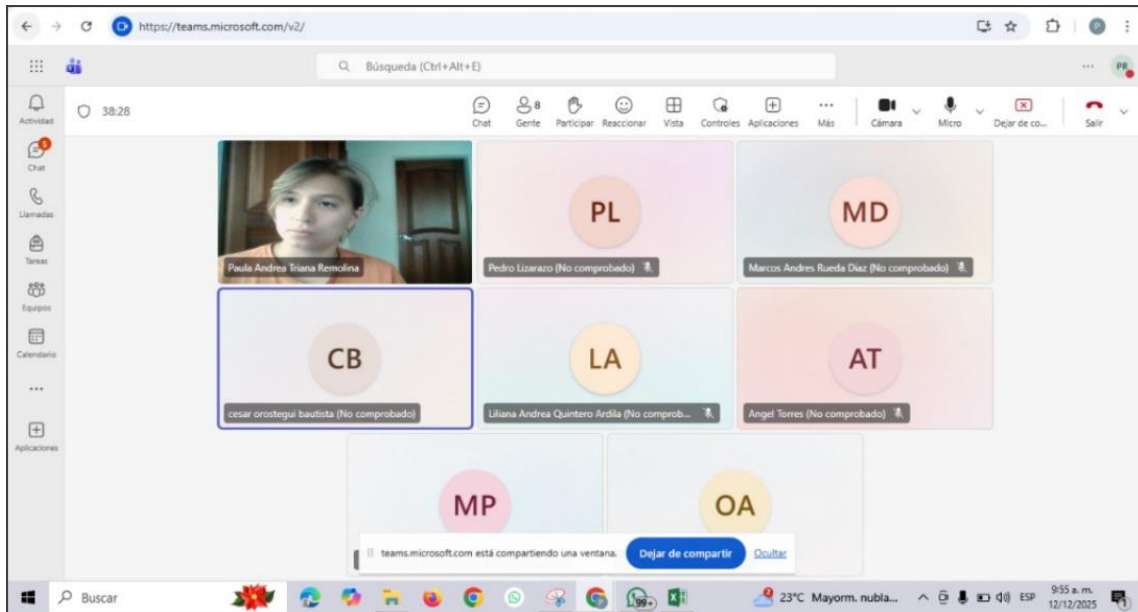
https://teams.microsoft.com/v2/

Búsqueda (Ctrl+Alt+E)

PR

Actividad
Chat
Llamadas
Tareas
Equipos
Calendario
...
Aplicaciones

38:28

Chat
8
Gente
Participar
Reaccionar
Vista
Controles
Aplicaciones
Más
Cámara
Micro
Dejar de co...
Salir

Paula Andrea Triana Remolina

PL
Pedro Lizarazo (No comprobado)

MD
Marcos Andres Rueda Diaz (No comprobado)

CB
cesar orostegui bautista (No comprobado)

LA
Liliana Andrea Quintero Ardila (No comprob...

AT
Angel Torres (No comprobado)

MP

OA

teams.microsoft.com está compartiendo una ventana.
Dejar de compartir
Ocultar

Buscar
99+
23°C Mayorm. nubla...
ESP
9:55 a. m.
12/12/2025